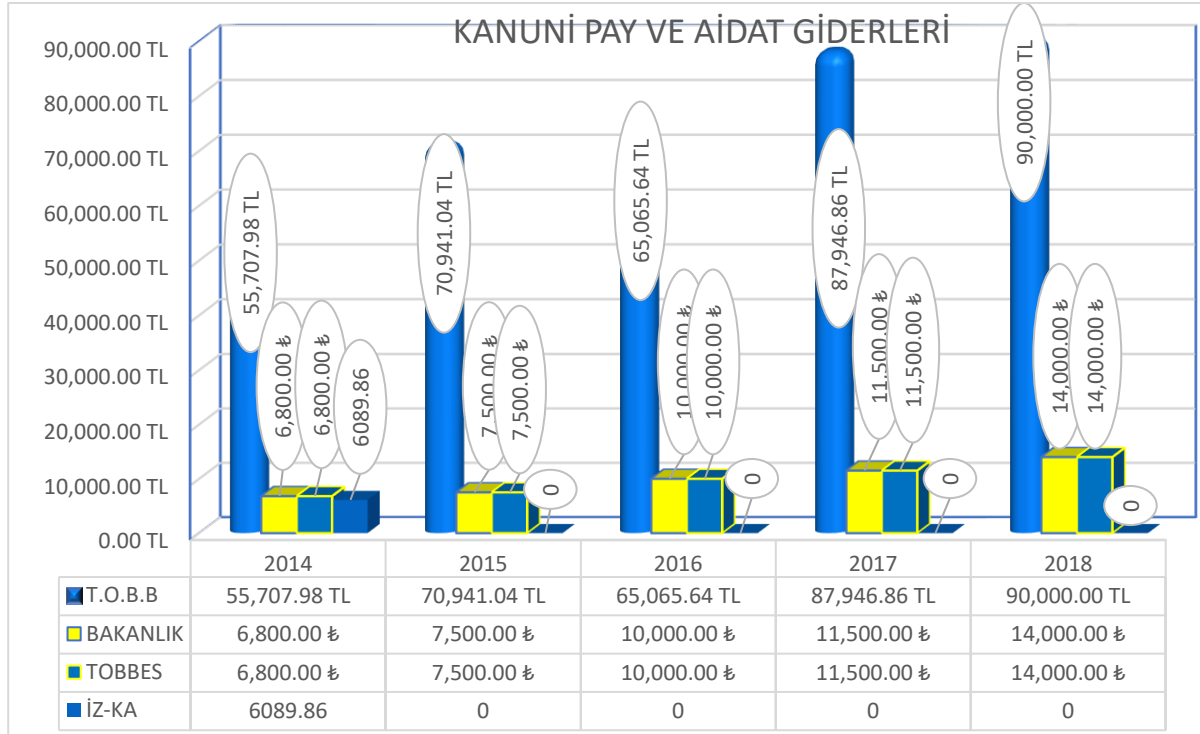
KANUNİ PAY VE AİDAT GİDERLERİ

90,000.00 TL
80,000.00 TL
70,000.00 TL
60,000.00 TL
50,000.00 TL
40,000.00 TL
30,000.00 TL
20,000.00 TL
10,000.00 TL
0.00 TL

55,707.98 TL
6,800.00 ₺
6,800.00 ₺
6089.86
70,941.04 TL
7,500.00 ₺
7,500.00 ₺
0
65,065.64 TL
10,000.00 ₺
10,000.00 ₺
0
87,946.86 TL
11,500.00 ₺
11,500.00 ₺
0
90,000.00 TL
14,000.00 ₺
14,000.00 ₺
0

| | 2014 | 2015 | 2016 | 2017 | 2018 |
|---|---|---|---|---|---|
| T.O.B.B | 55,707.98 TL | 70,941.04 TL | 65,065.64 TL | 87,946.86 TL | 90,000.00 TL |
| BAKANLIK | 6,800.00 ₺ | 7,500.00 ₺ | 10,000.00 ₺ | 11,500.00 ₺ | 14,000.00 ₺ |
| TOBBES | 6,800.00 ₺ | 7,500.00 ₺ | 10,000.00 ₺ | 11,500.00 ₺ | 14,000.00 ₺ |
| İZ-KA | 6089.86 | 0 | 0 | 0 | 0 |